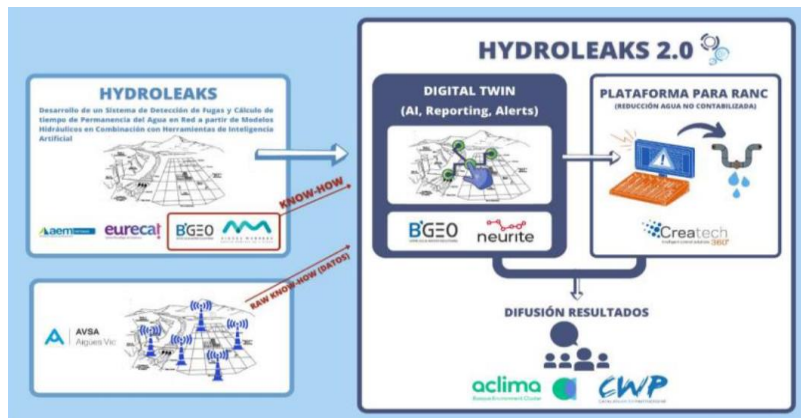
HYDROLEAKS

Desarrollo de un Sistema de Detección de Fugas y Cálculo de tiempo de Permanencia del Agua en Red a partir de Modelos Hidráulicos en Combinación con Herramientas de Inteligencia Artificial

aem eurecat BGEO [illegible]

KNOW-HOW

RAW KNOW-HOW (DATOS)

AVSA Aigües Vic

HYDROLEAKS 2.0

DIGITAL TWIN
(AI, Reporting, Alerts)

BGEO neurite

PLATAFORMA PARA RANC
(REDUCCIÓN AGUA NO CONTABILIZADA)

Createch

DIFUSIÓN RESULTADOS

aclima CWP